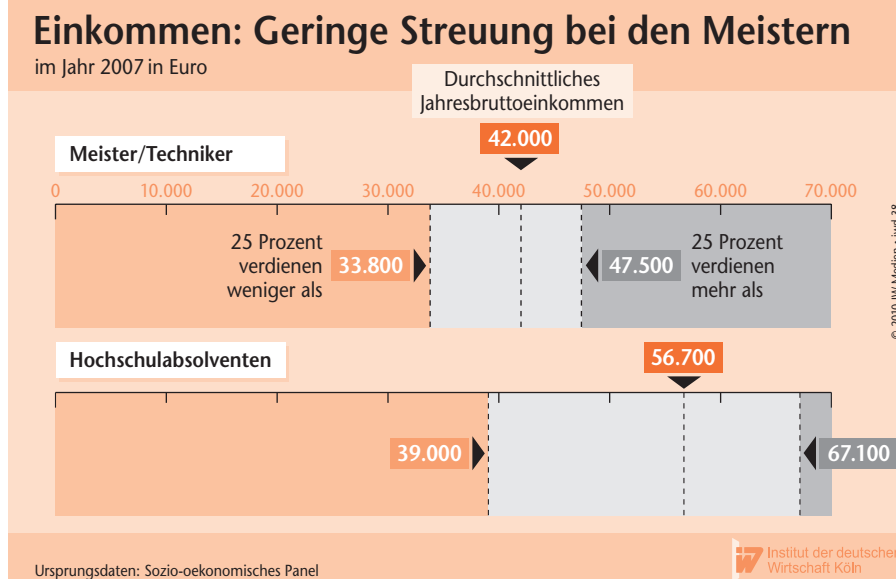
Einkommen: Geringe Streuung bei den Meistern
im Jahr 2007 in Euro

Durchschnittliches Jahresbruttoeinkommen

Meister/Techniker

42.000

0 10.000 20.000 30.000 40.000 50.000 60.000 70.000

25 Prozent verdienen weniger als 33.800

47.500 25 Prozent verdienen mehr als

Hochschulabsolventen

56.700

39.000

67.100

© 2010 IW Medien · iwd 38

Ursprungsdaten: Sozio-oekonomisches Panel

Institut der deutschen Wirtschaft Köln